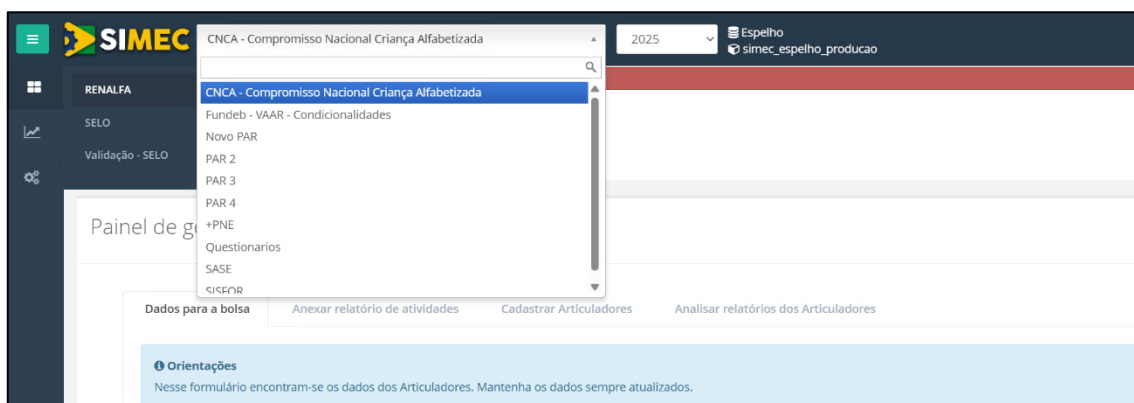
SIMEC

CNCA - Compromisso Nacional Criança Alfabetizada

2025

Espelho
simec_espelho_producao

RENALFA
SELO
Validação - SELO

CNCA - Compromisso Nacional Criança Alfabetizada
Fundeb - VAAR - Condicionalidades
Novo PAR
PAR 2
PAR 3
PAR 4
+PNE
Questionarios
SASE
SISFOR

Painel de g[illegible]

Dados para a bolsa
Anexar relatório de atividades
Cadastrar Articuladores
Analisar relatórios dos Articuladores

Orientações
Nesse formulário encontram-se os dados dos Articuladores. Mantenha os dados sempre atualizados.